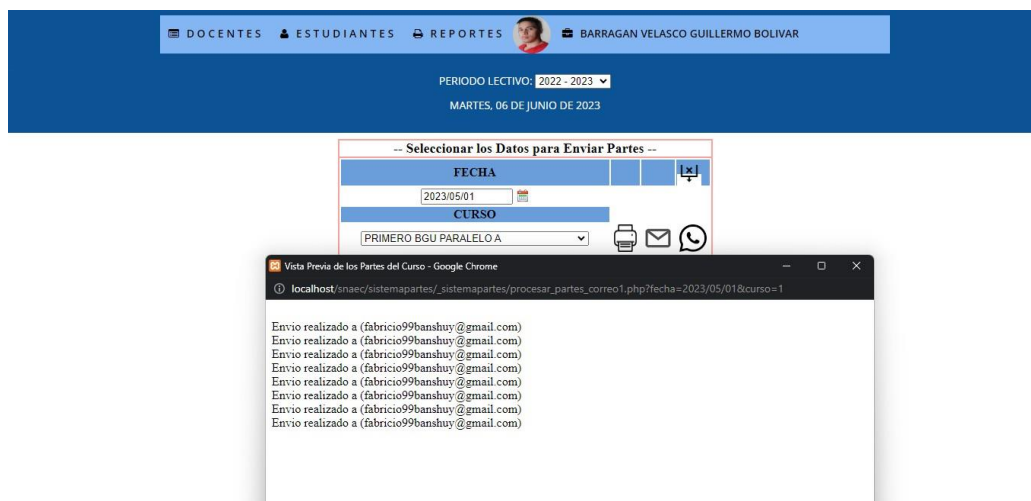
DOCENTES ESTUDIANTES REPORTES BARRAGAN VELASCO GUILLERMO BOLIVAR

PERIODO LECTIVO: 2022 - 2023

MARTES, 06 DE JUNIO DE 2023

-- Seleccionar los Datos para Enviar Partes --

FECHA

2023/05/01

CURSO

PRIMERO BGU PARALELO A

Vista Previa de los Partes del Curso - Google Chrome

localhost/snaec/sistemapartes/_sistemapartes/procesar_partes_correo1.php?fecha=2023/05/01&curso=1

Envio realizado a (fabricio99banshuy@gmail.com)
Envio realizado a (fabricio99banshuy@gmail.com)
Envio realizado a (fabricio99banshuy@gmail.com)
Envio realizado a (fabricio99banshuy@gmail.com)
Envio realizado a (fabricio99banshuy@gmail.com)
Envio realizado a (fabricio99banshuy@gmail.com)
Envio realizado a (fabricio99banshuy@gmail.com)
Envio realizado a (fabricio99banshuy@gmail.com)